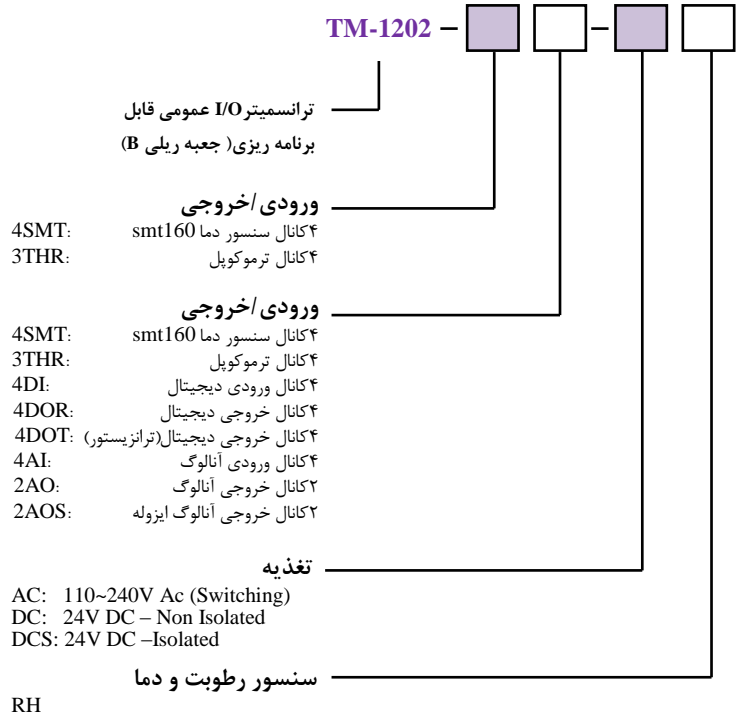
TM-1202 –

ترانسمیتر I/O عمومی قابل برنامه ریزی( جعبه ریلی B)

ورودی/خروجی

4SMT: ۴کانال سنسور دما smt160
3THR: ۴کانال ترموکوپل

ورودی/خروجی

4SMT: ۴کانال سنسور دما smt160
3THR: ۴کانال ترموکوپل
4DI: ۴کانال ورودی دیجیتال
4DOR: ۴کانال خروجی دیجیتال
4DOT: ۴کانال خروجی دیجیتال(ترانزیستور)
4AI: ۴کانال ورودی آنالوگ
2AO: ۲کانال خروجی آنالوگ
2AOS: ۲کانال خروجی آنالوگ ایزوله

تغذیه

AC: 110~240V Ac (Switching)
DC: 24V DC – Non Isolated
DCS: 24V DC –Isolated

سنسور رطوبت و دما

RH